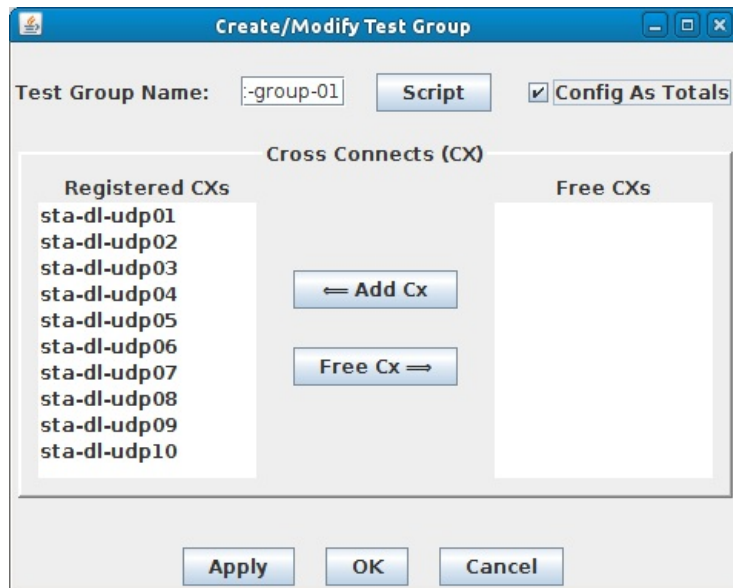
Create/Modify Test Group

Test Group Name: :-group-01 Script ☑ Config As Totals

Cross Connects (CX)

Registered CXs

sta-dl-udp01
sta-dl-udp02
sta-dl-udp03
sta-dl-udp04
sta-dl-udp05
sta-dl-udp06
sta-dl-udp07
sta-dl-udp08
sta-dl-udp09
sta-dl-udp10

⟸ Add Cx

Free Cx ⟹

Free CXs

Apply OK Cancel